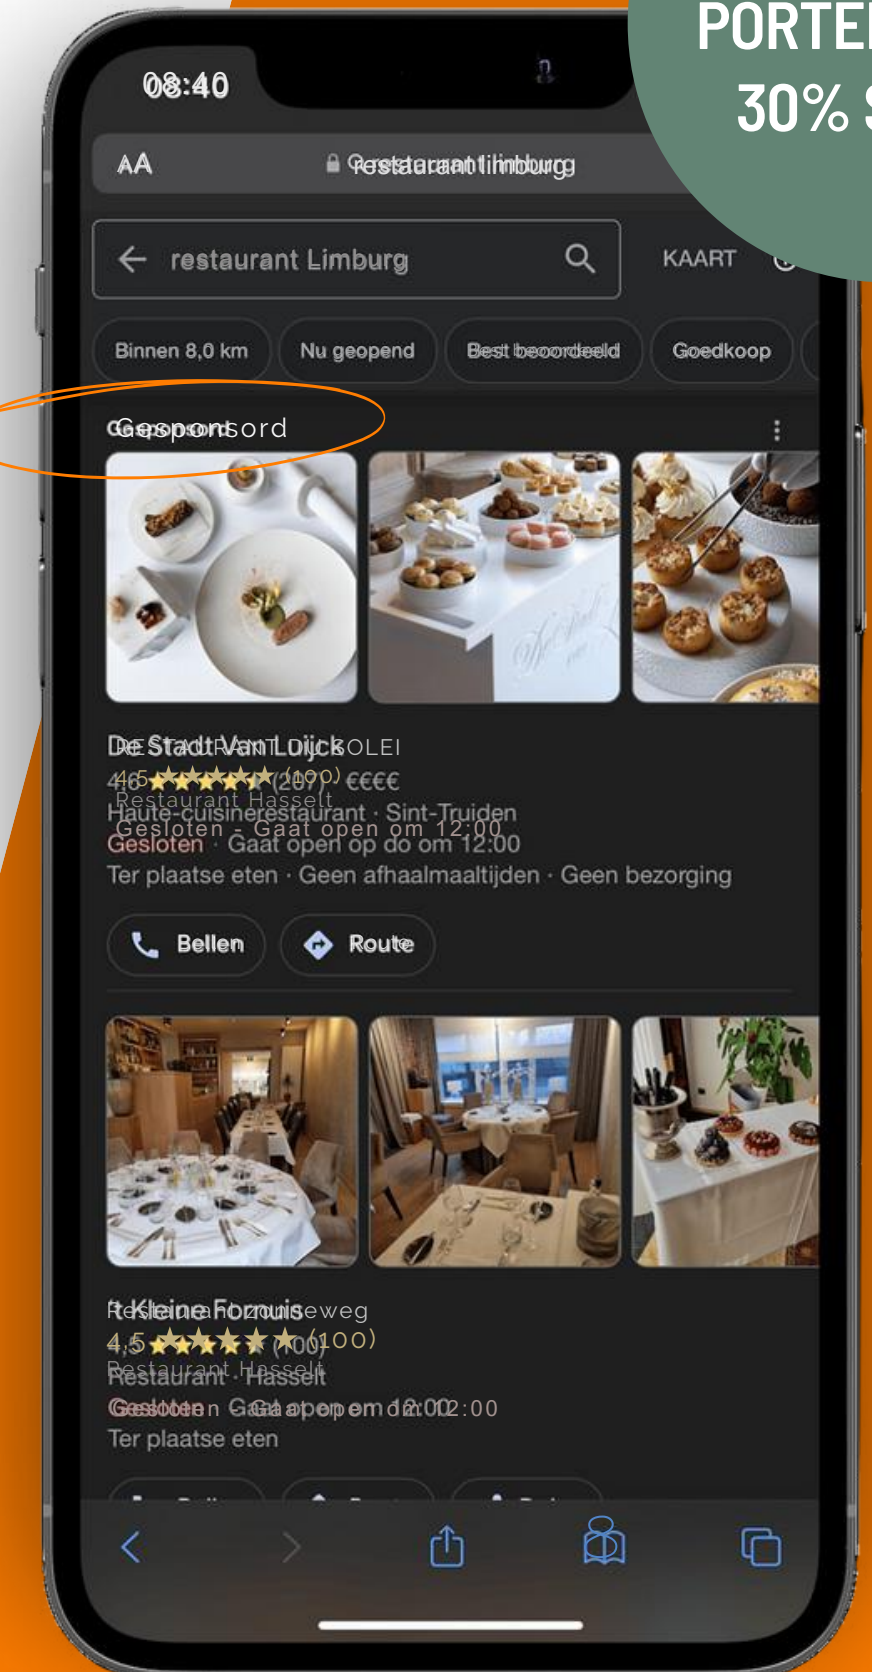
PORTE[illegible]
30% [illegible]

08:40

AA 🔒 restaurant limburg

restaurant Limburg

KAART

Binnen 8,0 km

Nu geopend

Best beoordeeld

Goedkoop

Gesponsord

De Stadt Van Loijck
4,6 ★★★★★ (267) €€€€
Haute-cuisinerestaurant · Sint-Truiden
Gesloten · Gaat open op do om 12:00
Ter plaatse eten · Geen afhaalmaaltijden · Geen bezorging

Bellen

Route

't Kleine Fornuis
4,5 ★★★★★ (100)
Restaurant · Hasselt
Gesloten · Gaat open om 12:00
Ter plaatse eten